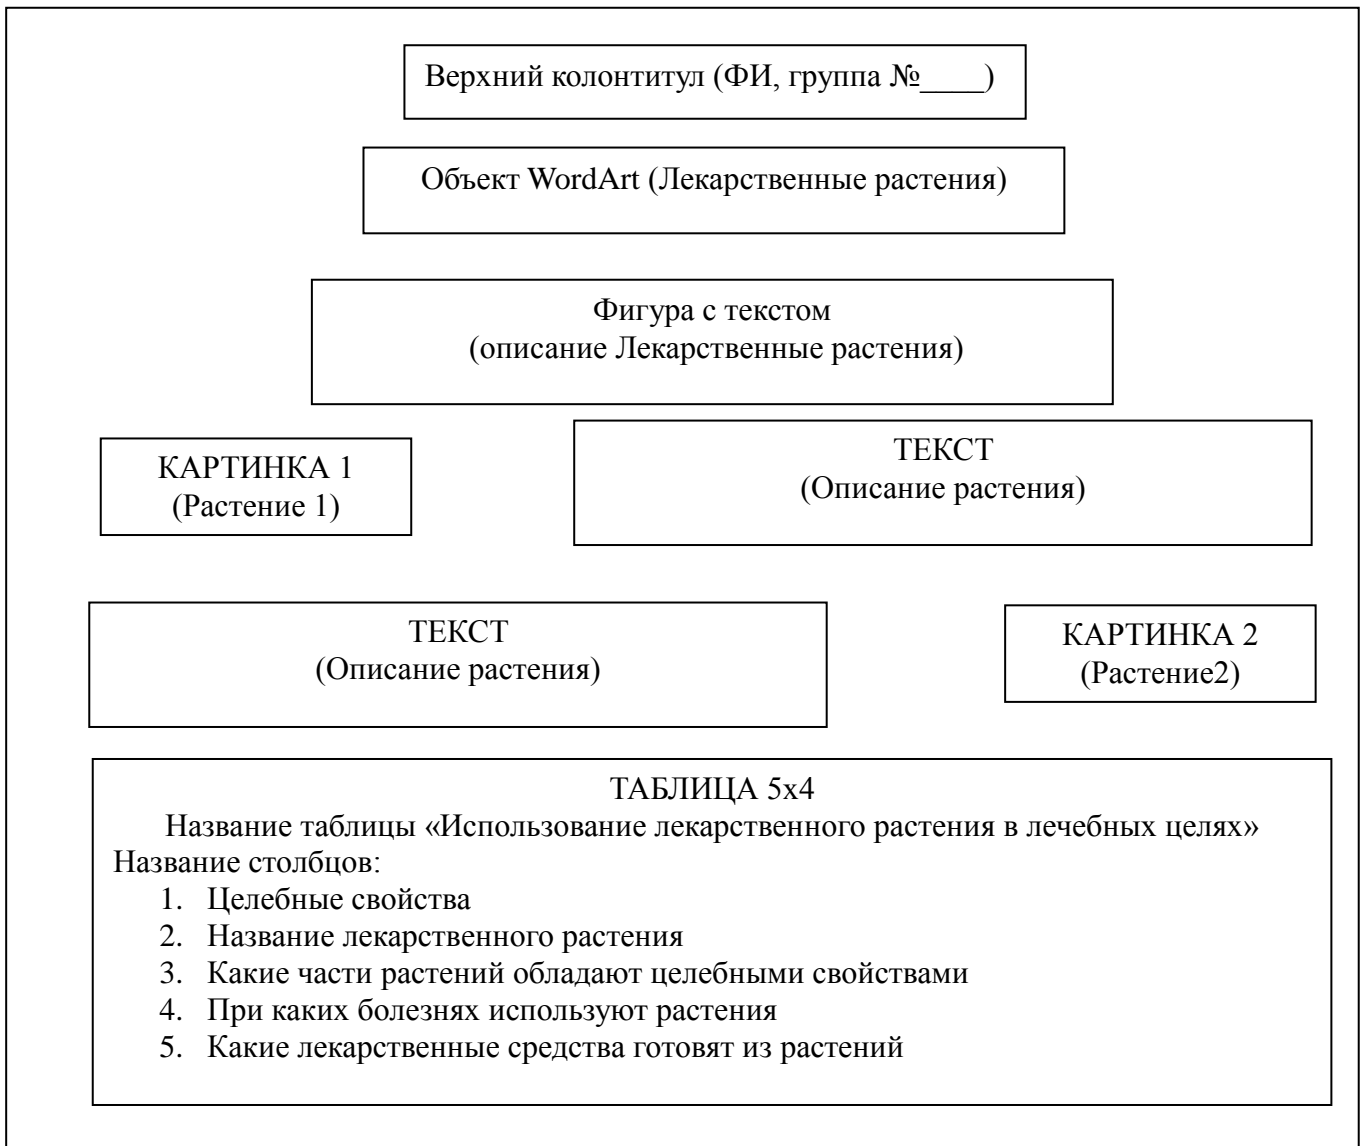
Верхний колонтитул (ФИ, группа №____)

Объект WordArt (Лекарственные растения)

Фигура с текстом
(описание Лекарственные растения)

КАРТИНКА 1
(Растение 1)

ТЕКСТ
(Описание растения)

ТЕКСТ
(Описание растения)

КАРТИНКА 2
(Растение2)

ТАБЛИЦА 5x4
Название таблицы «Использование лекарственного растения в лечебных целях»
Название столбцов:
1. Целебные свойства
2. Название лекарственного растения
3. Какие части растений обладают целебными свойствами
4. При каких болезнях используют растения
5. Какие лекарственные средства готовят из растений